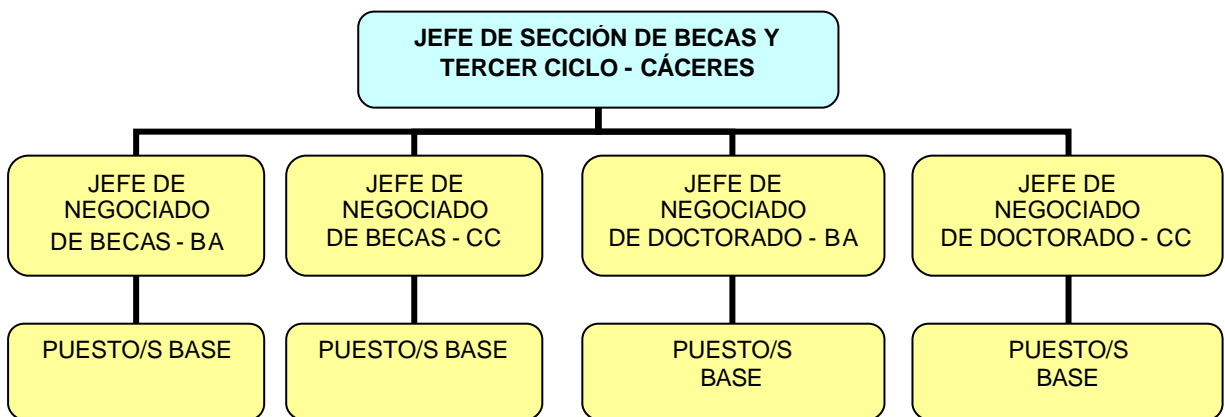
JEFE DE SECCIÓN DE BECAS Y TERCER CICLO - CÁCERES

JEFE DE NEGOCIADO DE BECAS - BA

JEFE DE NEGOCIADO DE BECAS - CC

JEFE DE NEGOCIADO DE DOCTORADO - BA

JEFE DE NEGOCIADO DE DOCTORADO - CC

PUESTO/S BASE

PUESTO/S BASE

PUESTO/S BASE

PUESTO/S BASE